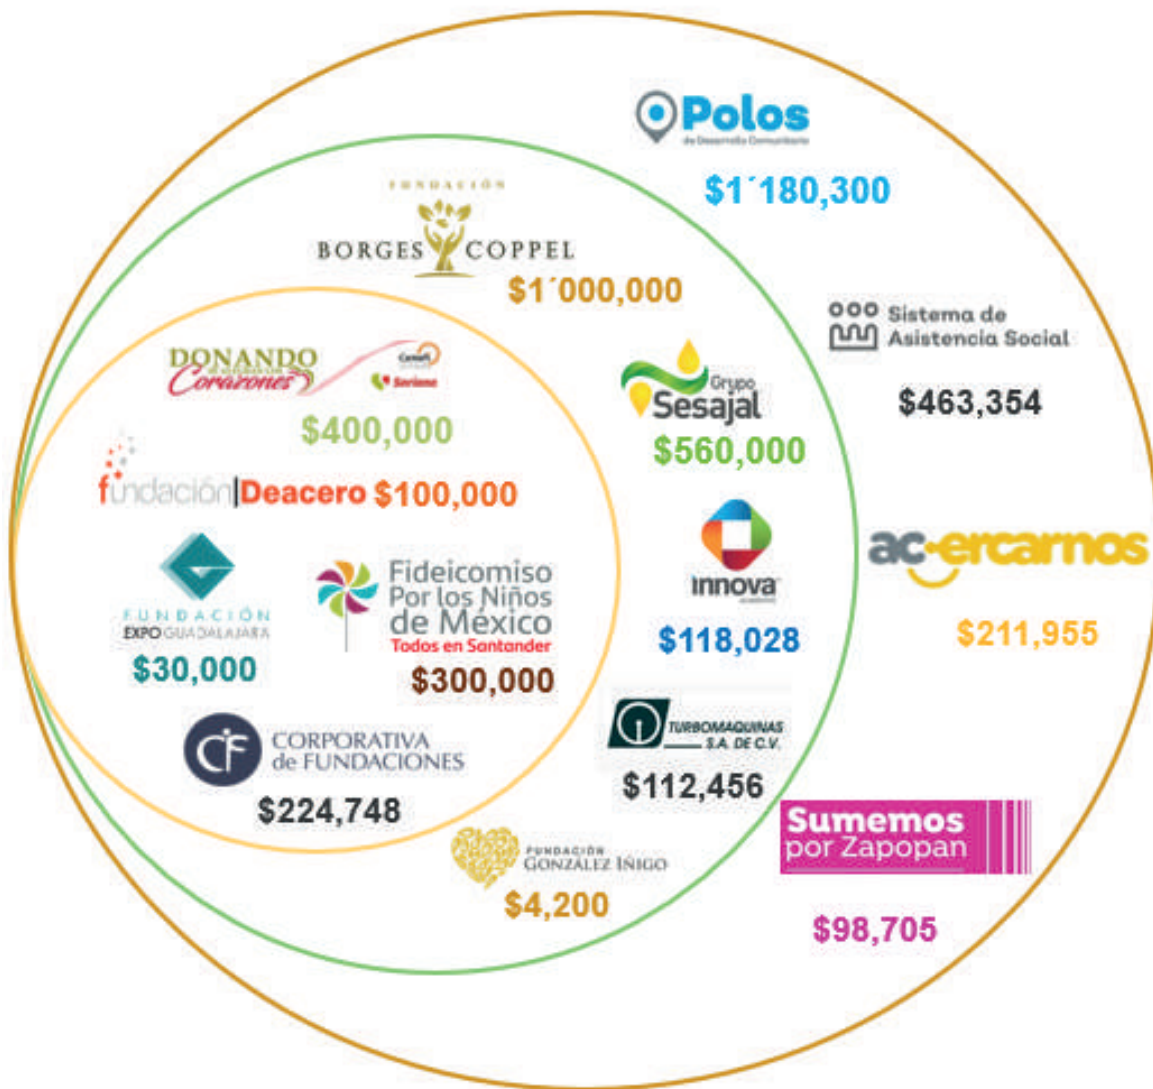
Polos
de Desarrollo Comunitario
$1´180,300

FUNDACIÓN
BORGES COPPEL
$1´000,000

Sistema de Asistencia Social
$463,354

DONANDO Corazones
Soriana
$400,000

Grupo Sesajal
$560,000

fundación Deacero $100,000

innova
$118,028

ac-ercarnos
$211,955

FUNDACIÓN EXPO GUADALAJARA
$30,000

Fideicomiso Por los Niños de México
Todos en Santander
$300,000

TURBOMAQUINAS S.A. DE C.V.
$112,456

CF CORPORATIVA de FUNDACIONES
$224,748

Sumemos por Zapopan
$98,705

FUNDACIÓN GONZÁLEZ ÍÑIGO
$4,200